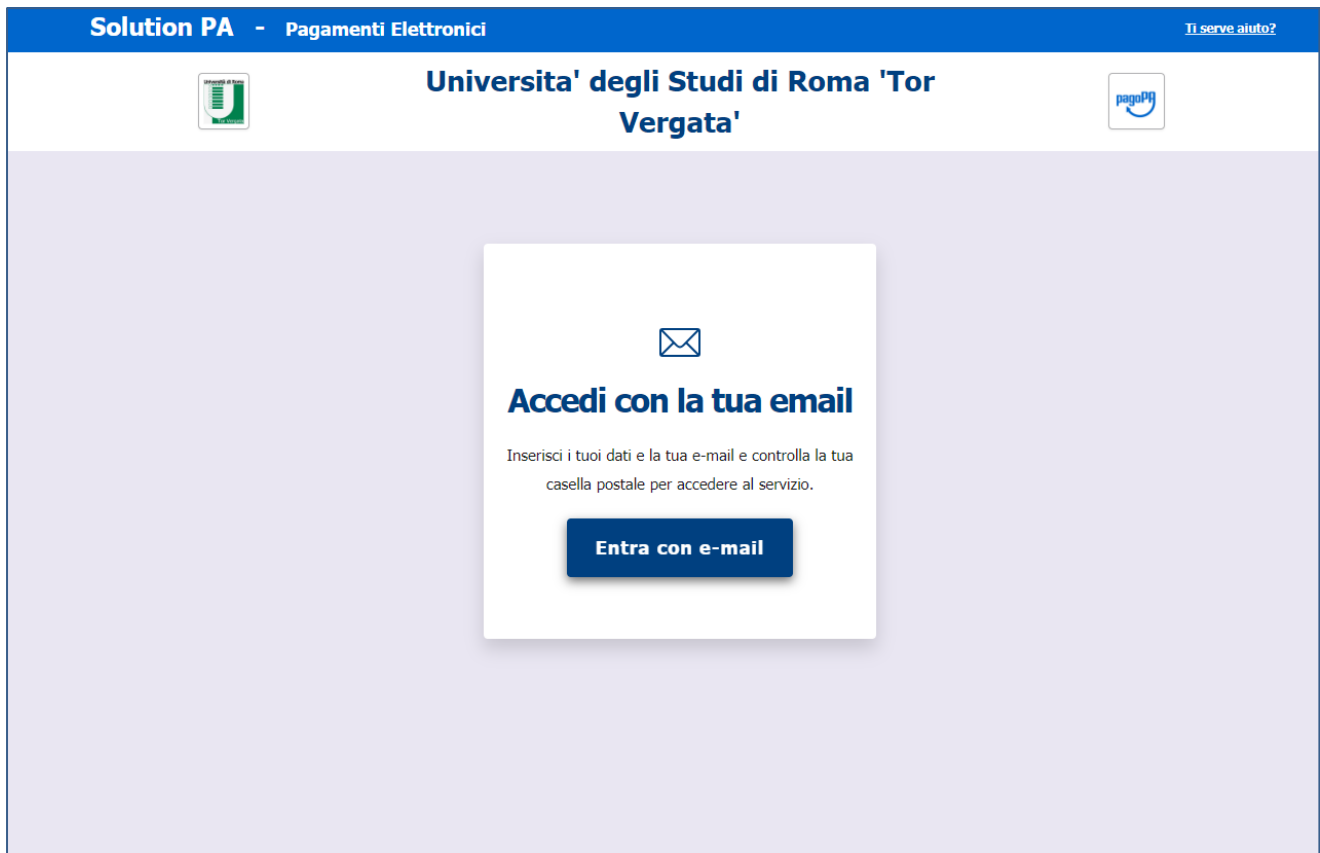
Solution PA - Pagamenti Elettronici

Ti serve aiuto?

Università di Roma Tor Vergata

Universita' degli Studi di Roma 'Tor Vergata'

pagoPA

Accedi con la tua email

Inserisci i tuoi dati e la tua e-mail e controlla la tua casella postale per accedere al servizio.

Entra con e-mail